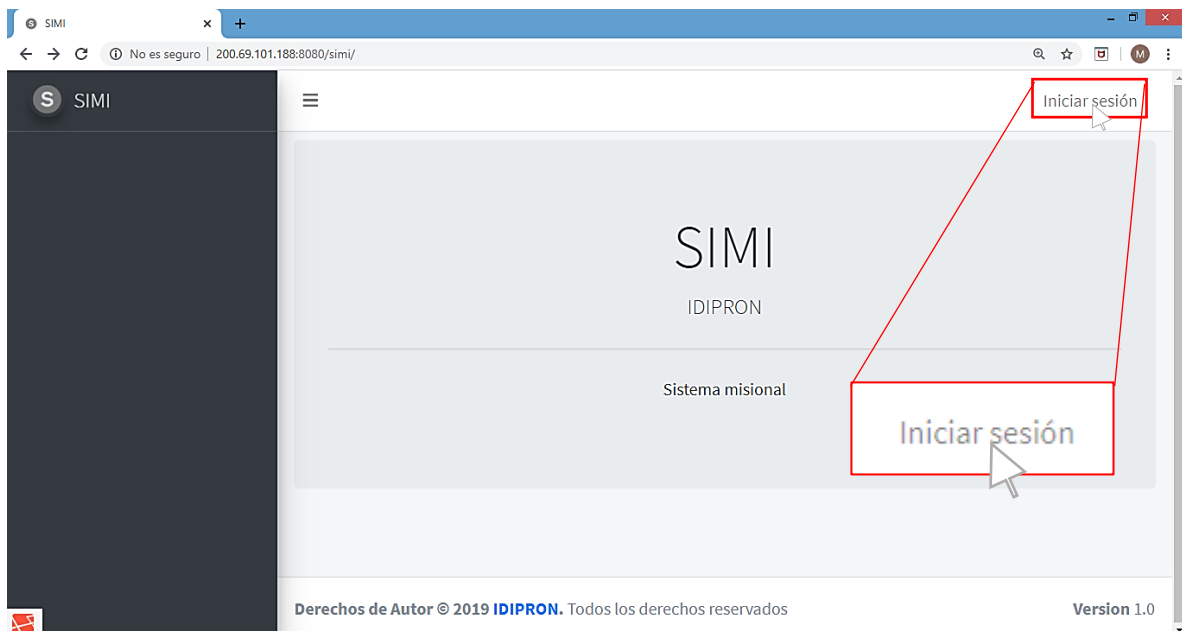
SIMI ×
+
No es seguro | 200.69.101.188:8080/simi/
M
S SIMI
Iniciar sesión

SIMI

IDIPRON

Sistema misional

Iniciar sesión

Derechos de Autor © 2019 IDIPRON. Todos los derechos reservados

Version 1.0